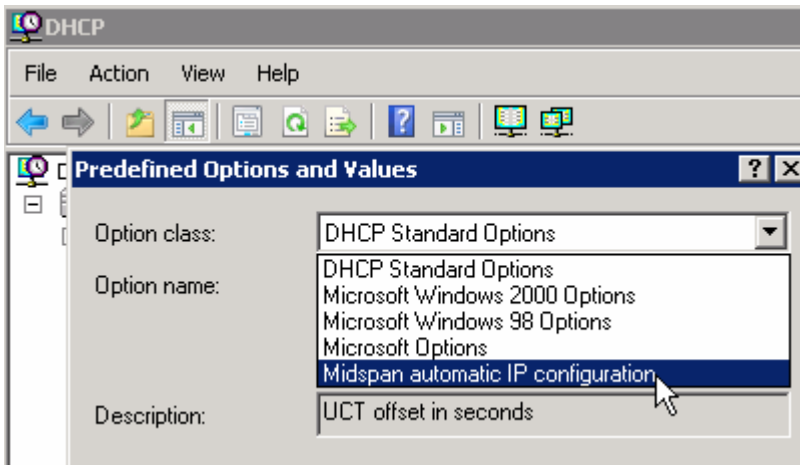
DHCP

File Action View Help

Predefined Options and Values

Option class: DHCP Standard Options

Option name:

DHCP Standard Options
Microsoft Windows 2000 Options
Microsoft Windows 98 Options
Microsoft Options
Midspan automatic IP configuration

Description: UCT offset in seconds